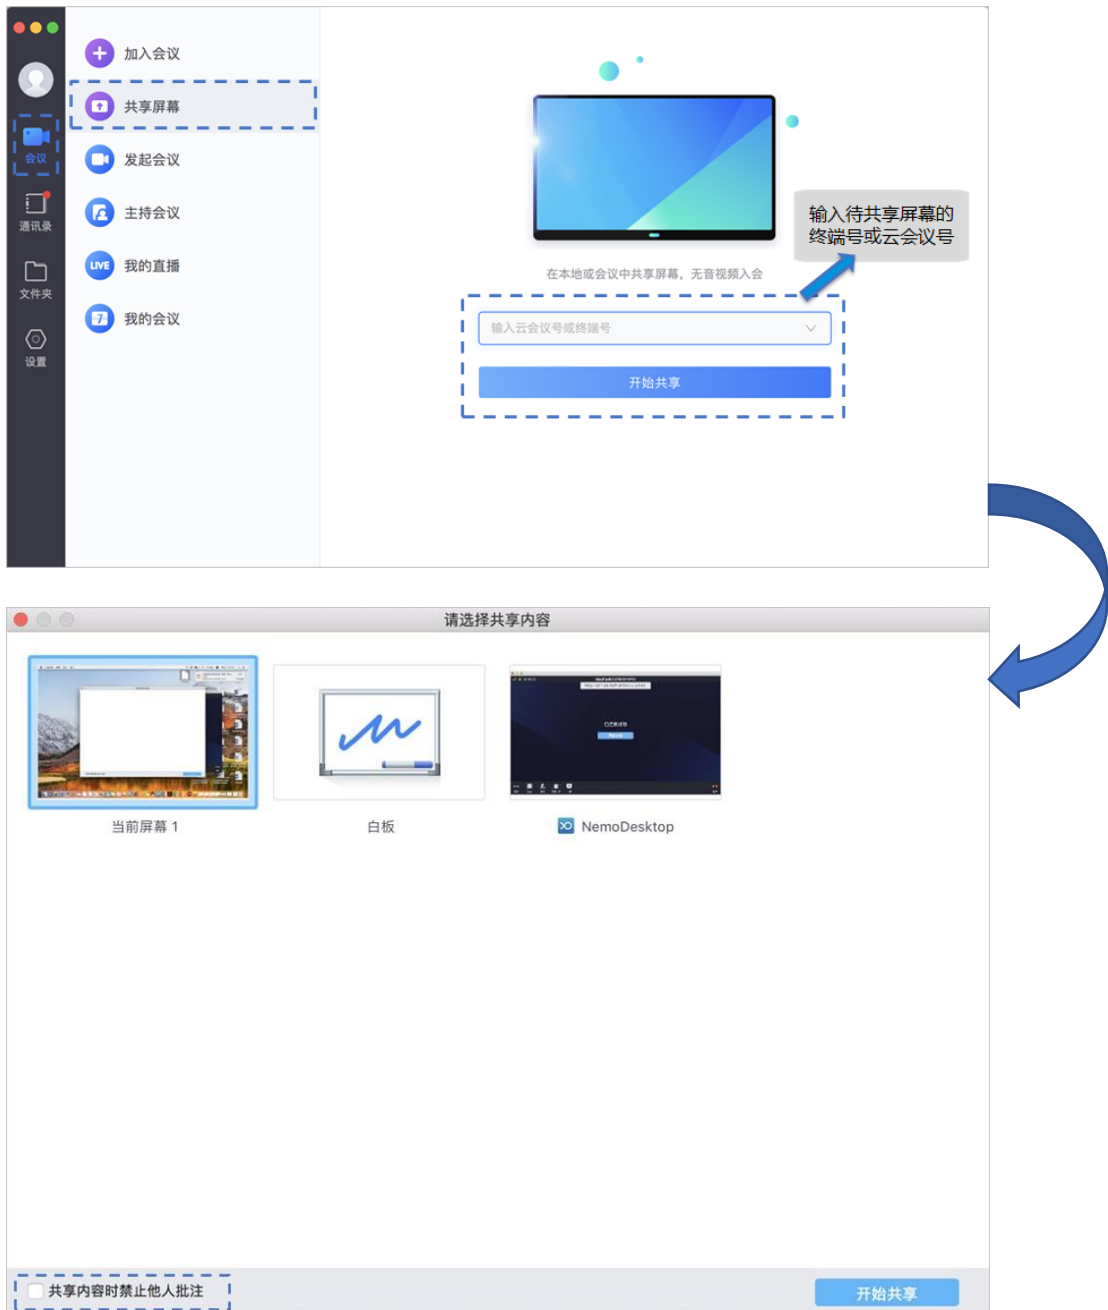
会议
通讯录
文件夹
设置

加入会议
共享屏幕
发起会议
主持会议
LIVE 我的直播
我的会议

输入待共享屏幕的终端号或云会议号

在本地或会议中共享屏幕，无音视频入会
输入云会议号或终端号
开始共享

请选择共享内容

当前屏幕 1
白板
NemoDesktop

共享内容时禁止他人批注
开始共享